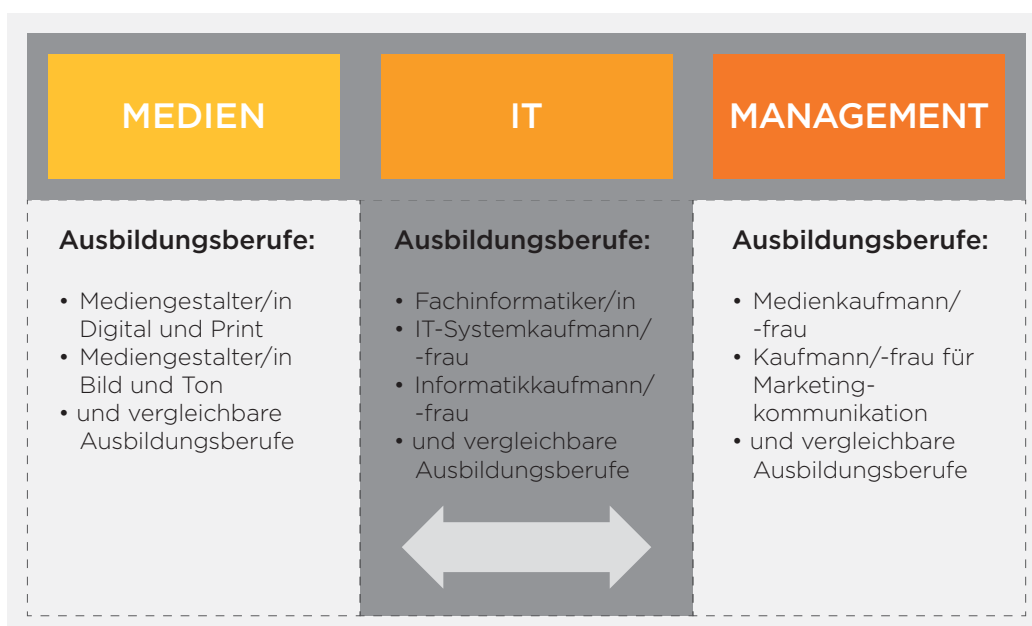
MEDIEN

Ausbildungsberufe:

• Mediengestalter/in Digital und Print
• Mediengestalter/in Bild und Ton
• und vergleichbare Ausbildungsberufe

IT

Ausbildungsberufe:

• Fachinformatiker/in
• IT-Systemkaufmann/-frau
• Informatikkaufmann/-frau
• und vergleichbare Ausbildungsberufe

MANAGEMENT

Ausbildungsberufe:

• Medienkaufmann/-frau
• Kaufmann/-frau für Marketingkommunikation
• und vergleichbare Ausbildungsberufe